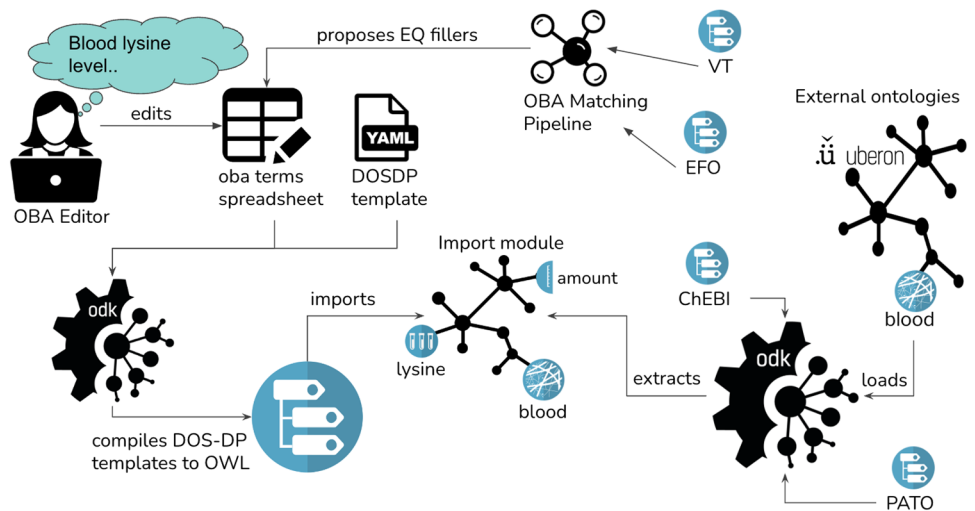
Blood lysine level..

proposes EQ fillers

VT

OBA Matching Pipeline

edits

OBA Editor

oba terms spreadsheet

YAML

DOSDP template

EFO

External ontologies

uberon

odk

imports

Import module

amount

lysine

blood

ChEBI

blood

extracts

odk

loads

compiles DOS-DP templates to OWL

PATO